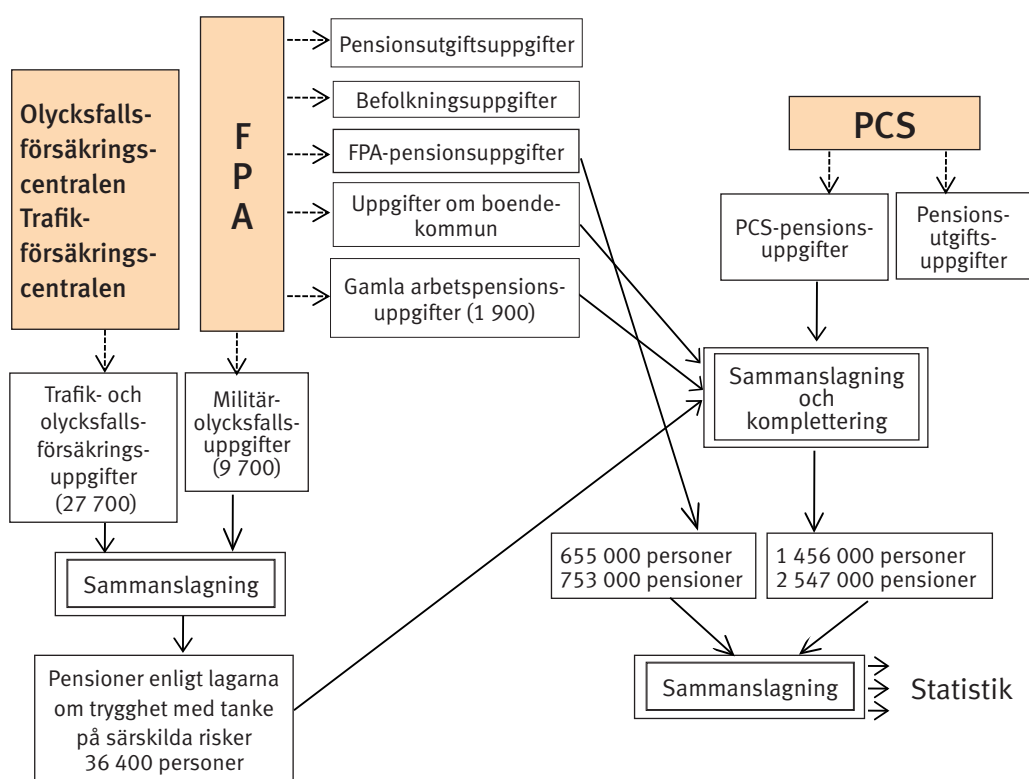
Olycksfallsförsäkringscentralen Trafikförsäkringscentralen

F P A

Pensionsutgiftsuppgifter

Befolkningsuppgifter

FPA-pensionsuppgifter

Uppgifter om boendekommun

Gamla arbetspensionsuppgifter (1 900)

PCS

PCS-pensionsuppgifter

Pensionsutgiftsuppgifter

Trafik- och olycksfallsförsäkringsuppgifter (27 700)

Militärolycksfallsuppgifter (9 700)

Sammanslagning och komplettering

Sammanslagning

655 000 personer
753 000 pensioner

1 456 000 personer
2 547 000 pensioner

Pensioner enligt lagarna om trygghet med tanke på särskilda risker 36 400 personer

Sammanslagning

Statistik